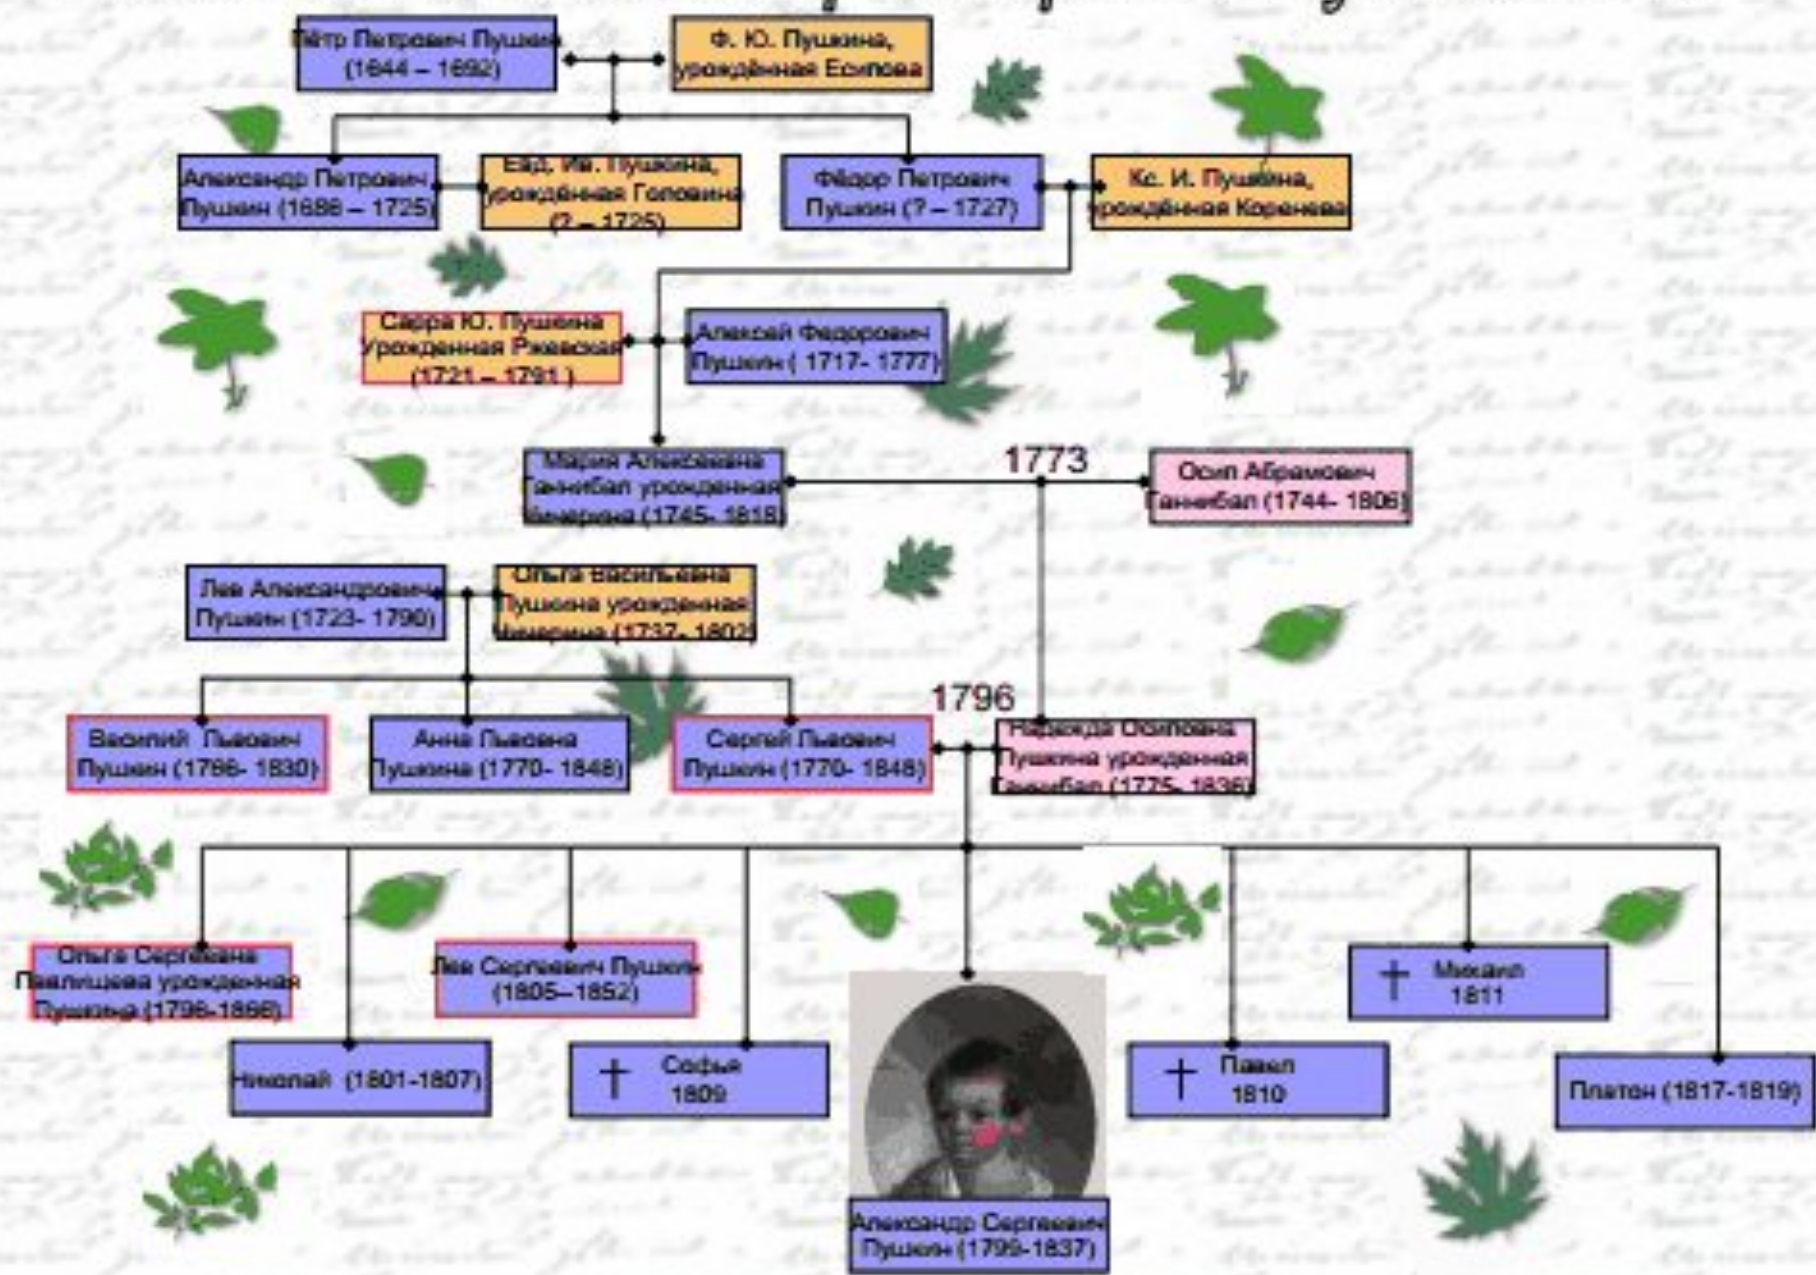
Пётр Петрович Пушкин (1644 – 1692)

Ф. Ю. Пушкина, урождённая Есипова

Александр Петрович Пушкин (1686 – 1725)

Евд. Ив. Пушкина, урождённая Головина (? – 1725)

Фёдор Петрович Пушкин (? – 1727)

Кс. И. Пушкина, урождённая Коренева

Сарра Ю. Пушкина Урожденная Ржевская (1721 – 1791 )

Алексей Федорович Пушкин ( 1717- 1777)

Мария Алексеевна Ганнибал урожденная Пушкина (1745- 1818)

1773

Осип Абрамович Ганнибал (1744- 1806)

Лев Александрович Пушкин (1723- 1790)

Ольга Васильевна Пушкина урожденная Чичерина (1737- 1802)

1796

Василий Львович Пушкин (1766- 1830)

Анна Львовна Пушкина (1770- 1848)

Сергей Львович Пушкин (1770- 1848)

Надежда Осиповна Пушкина урожденная Ганнибал (1775- 1836)

Ольга Сергеевна Павлищева урожденная Пушкина (1798-1868)

Лев Сергеевич Пушкин (1805–1852)

† Михаил 1811

Николай (1801-1807)

† Софья 1809

† Павел 1810

Платон (1817-1819)

Александр Сергеевич Пушкин (1799-1837)